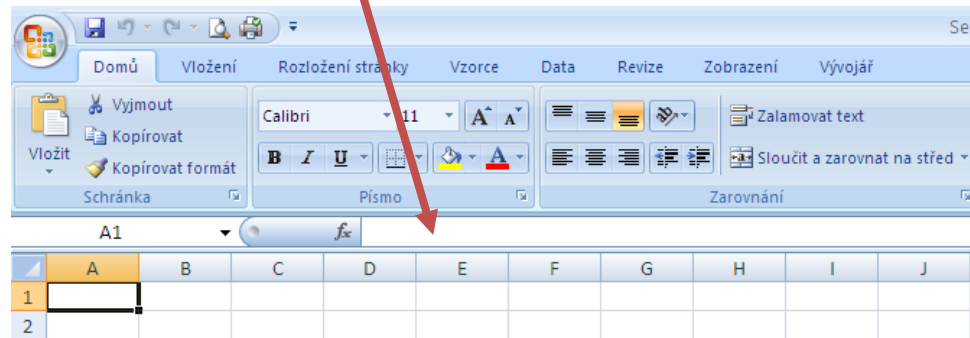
Se

Domů Vložení Rozložení stránky Vzorce Data Revize Zobrazení Vývojář

Vložit
Vyjmout
Kopírovat
Kopírovat formát
Schránka

Calibri 11
B I U A
Písmo

Zalamovat text
Sloučit a zarovnat na střed
Zarovnání

A1 $f_x$

| | A | B | C | D | E | F | G | H | I | J |
|---|---|---|---|---|---|---|---|---|---|---|
| 1 | | | | | | | | | | |
| 2 | | | | | | | | | | |